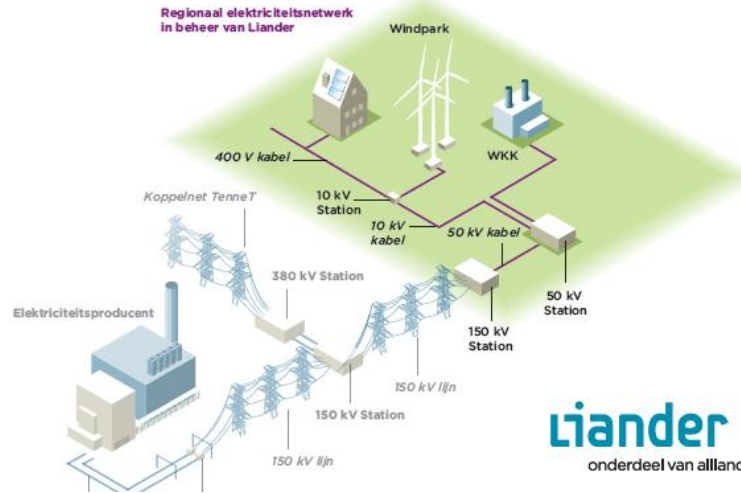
Regionaal elektriciteitsnetwerk in beheer van Liander

Windpark

400 V kabel

WKK

10 kV Station

Koppelnet TenneT

10 kV kabel

50 kV kabel

380 kV Station

50 kV Station

Elektriciteitsproducent

150 kV Station

150 kV lijn

150 kV Station

150 kV lijn

Liander

onderdeel van allianc